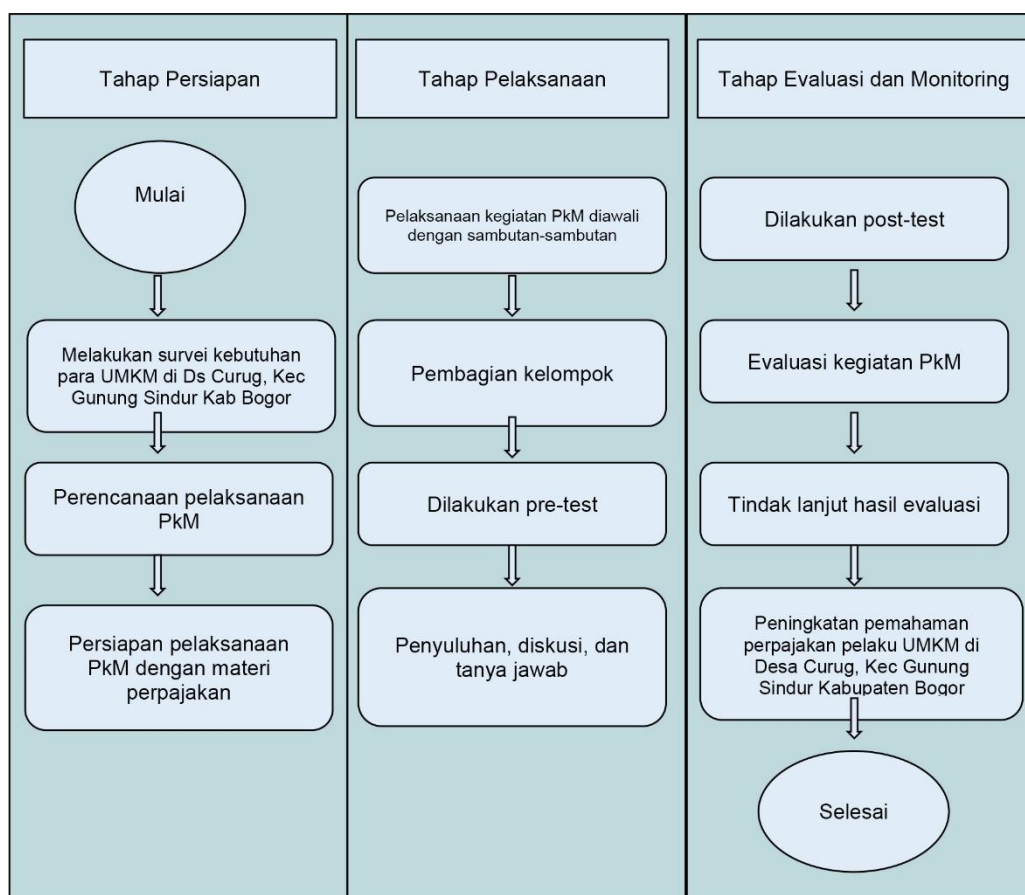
Tahap Persiapan

Mulai

Melakukan survei kebutuhan para UMKM di Ds Curug, Kec Gunung Sindur Kab Bogor

Perencanaan pelaksanaan PkM

Persiapan pelaksanaan PkM dengan materi perpajakan

Tahap Pelaksanaan

Pelaksanaan kegiatan PkM diawali dengan sambutan-sambutan

Pembagian kelompok

Dilakukan pre-test

Penyuluhan, diskusi, dan tanya jawab

Tahap Evaluasi dan Monitoring

Dilakukan post-test

Evaluasi kegiatan PkM

Tindak lanjut hasil evaluasi

Peningkatan pemahaman perpajakan pelaku UMKM di Desa Curug, Kec Gunung Sindur Kabupaten Bogor

Selesai